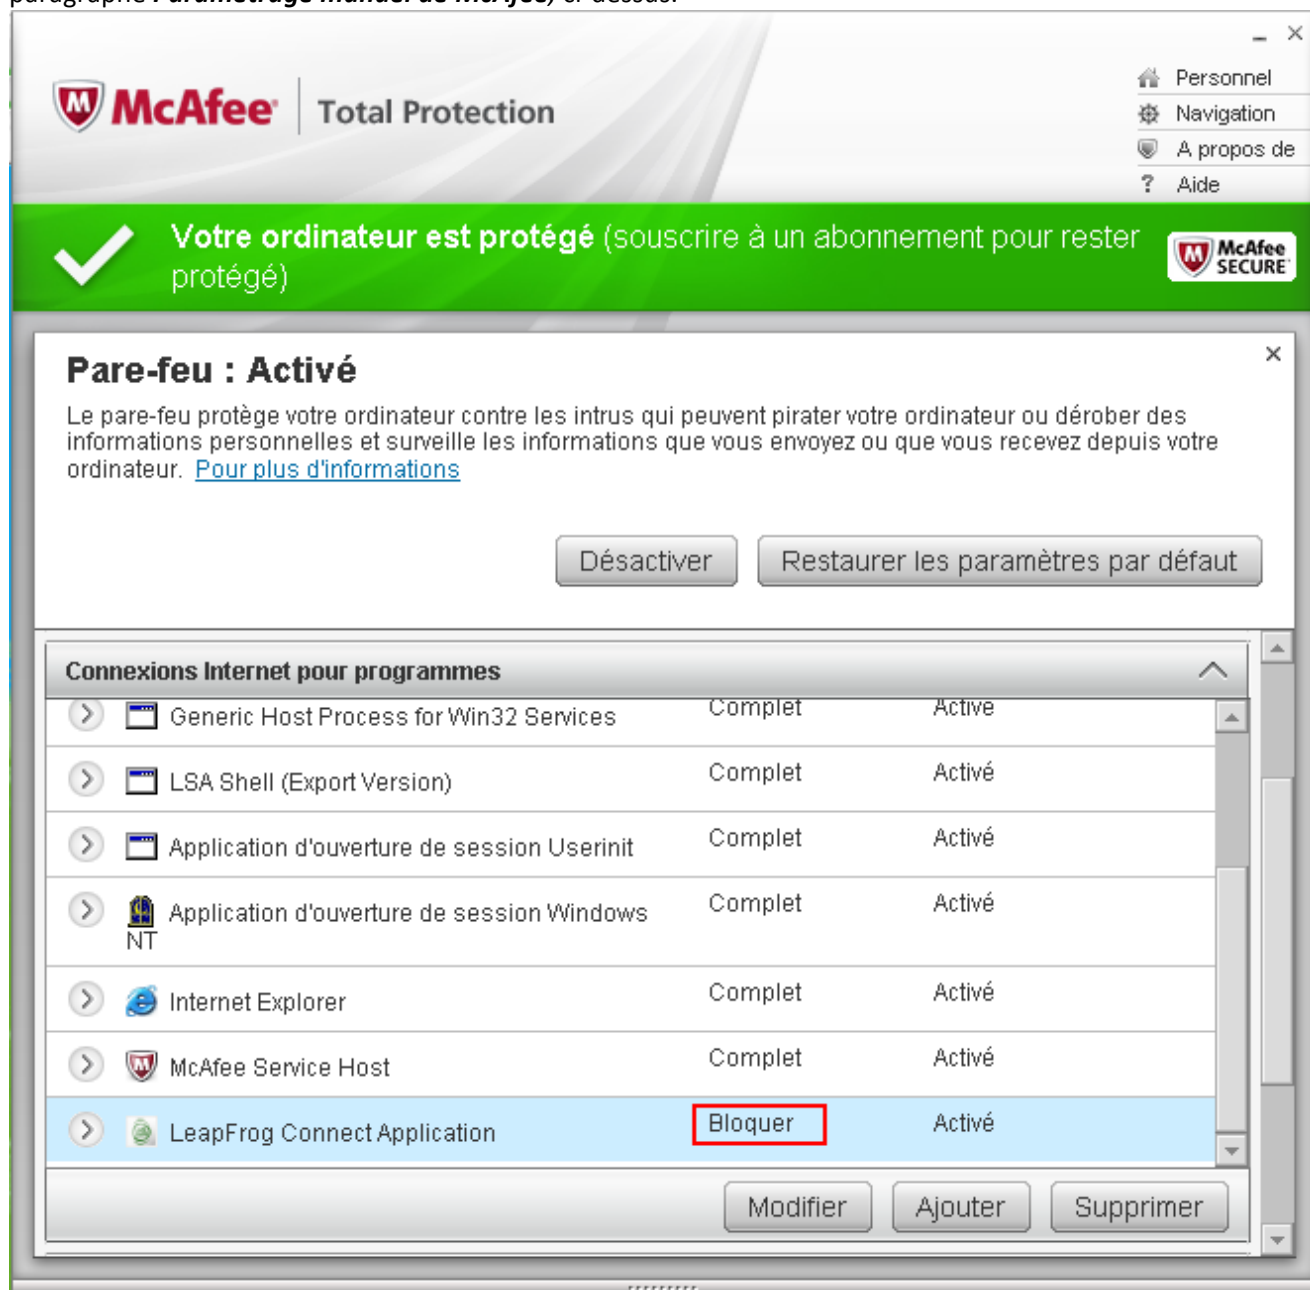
paragraphe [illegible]

McAfee | Total Protection

Personnel
Navigation
A propos de
Aide

Votre ordinateur est protégé (souscrire à un abonnement pour rester protégé)

McAfee SECURE

Pare-feu : Activé

Le pare-feu protège votre ordinateur contre les intrus qui peuvent pirater votre ordinateur ou dérober des informations personnelles et surveille les informations que vous envoyez ou que vous recevez depuis votre ordinateur. Pour plus d'informations

Désactiver | Restaurer les paramètres par défaut

Connexions Internet pour programmes

| | | |
|---|---|---|
| Generic Host Process for Win32 Services | Complet | Activé |
| LSA Shell (Export Version) | Complet | Activé |
| Application d'ouverture de session Userinit | Complet | Activé |
| Application d'ouverture de session Windows NT | Complet | Activé |
| Internet Explorer | Complet | Activé |
| McAfee Service Host | Complet | Activé |
| LeapFrog Connect Application | Bloquer | Activé |

Modifier | Ajouter | Supprimer